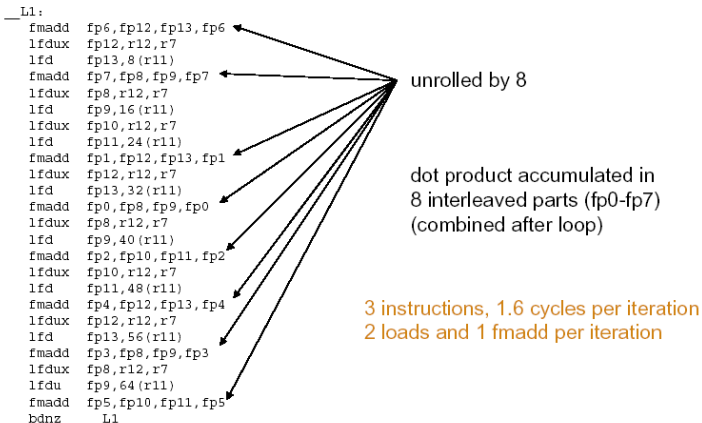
__L1:
fmadd fp6,fp12,fp13,fp6
lfdux fp12,r12,r7
lfd fp13,8(r11)
fmadd fp7,fp8,fp9,fp7
lfdux fp8,r12,r7
lfd fp9,16(r11)
lfdux fp10,r12,r7
lfd fp11,24(r11)
fmadd fp1,fp12,fp13,fp1
lfdux fp12,r12,r7
lfd fp13,32(r11)
fmadd fp0,fp8,fp9,fp0
lfdux fp8,r12,r7
lfd fp9,40(r11)
fmadd fp2,fp10,fp11,fp2
lfdux fp10,r12,r7
lfd fp11,48(r11)
fmadd fp4,fp12,fp13,fp4
lfdux fp12,r12,r7
lfd fp13,56(r11)
fmadd fp3,fp8,fp9,fp3
lfdux fp8,r12,r7
lfdu fp9,64(r11)
fmadd fp5,fp10,fp11,fp5
bdnz L1

unrolled by 8

dot product accumulated in 8 interleaved parts (fp0-fp7) (combined after loop)

3 instructions, 1.6 cycles per iteration
2 loads and 1 fmadd per iteration